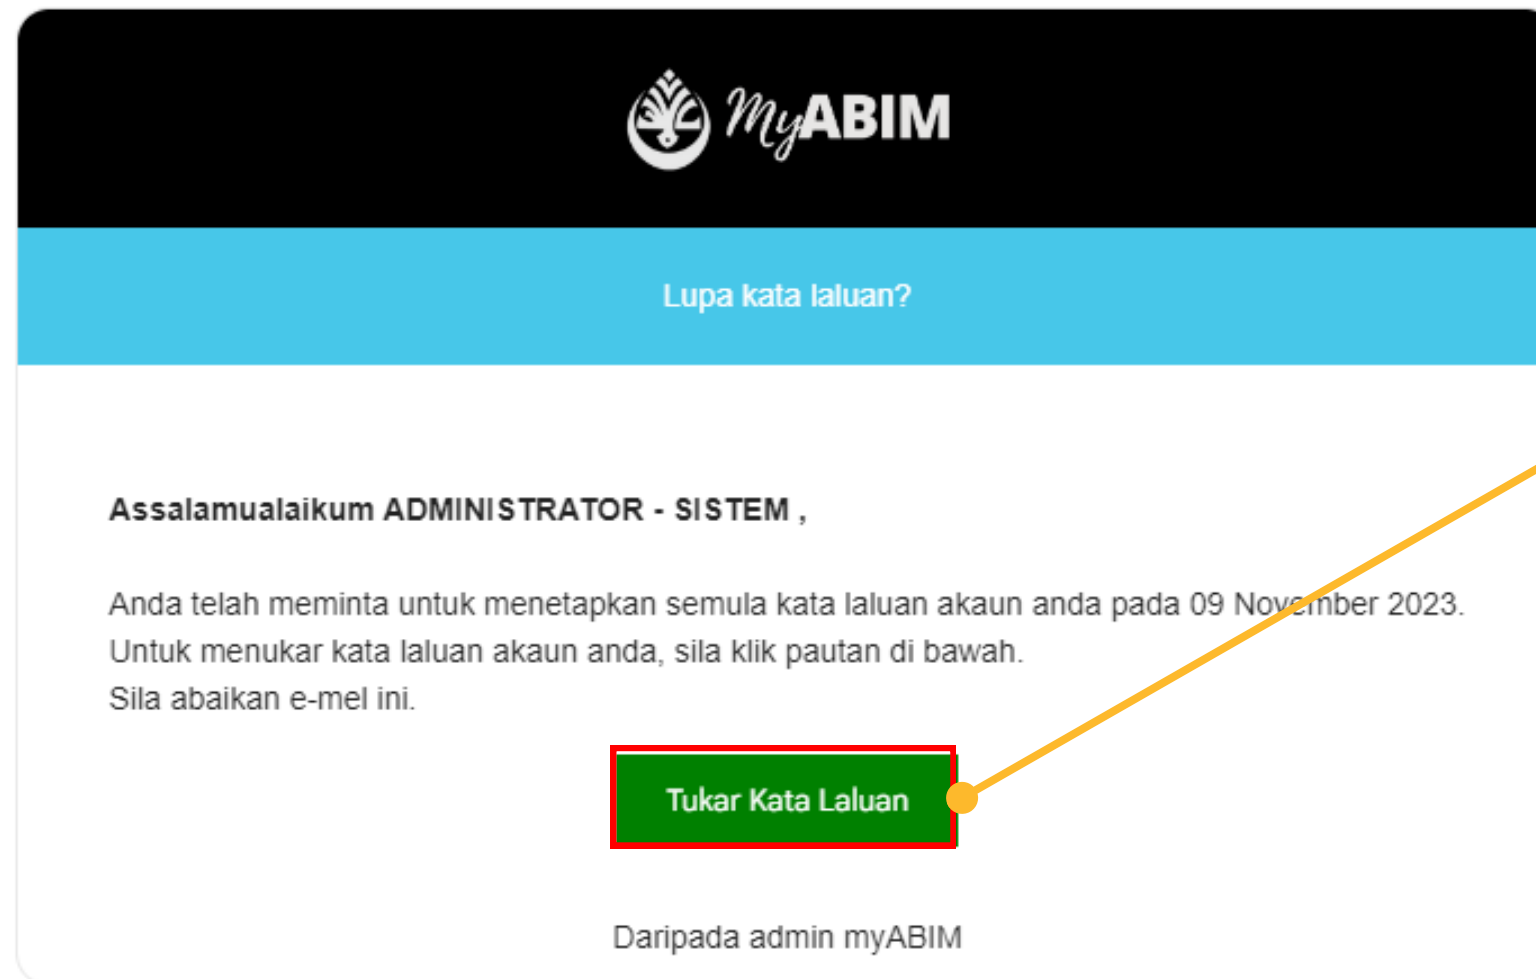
MyABIM

Lupa kata laluan?

Assalamualaikum ADMINISTRATOR - SISTEM ,

Anda telah meminta untuk menetapkan semula kata laluan akaun anda pada 09 November 2023. Untuk menukar kata laluan akaun anda, sila klik pautan di bawah.
Sila abaikan e-mel ini.

Tukar Kata Laluan

Daripada admin myABIM